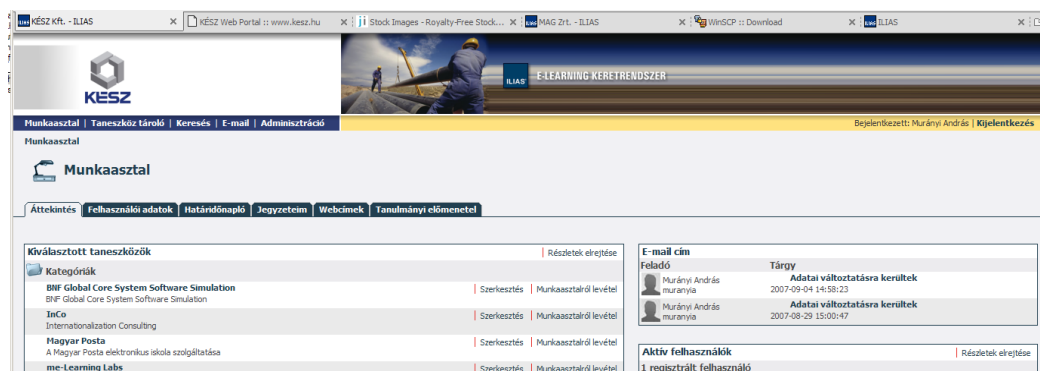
KÉSZ Kft. - ILIAS | KÉSZ Web Portal :: www.kesz.hu | Stock Images - Royalty-Free Stock... | MAG Zrt. - ILIAS | WinSCP :: Download | ILIAS

KÉSZ

ILIAS E-LEARNING KERETRENDSZER

Munkaasztal | Taneszköz tároló | Keresés | E-mail | Adminisztráció

Bejelentkezett: Murányi András | Kijelentkezés

Munkaasztal

Munkaasztal

Áttekintés | Felhasználói adatok | Határidőnapló | Jegyzeteim | Webcímek | Tanulmányi előmenetel

Kiválasztott taneszközök

| Részletek elrejtése

Kategóriák

BNF Global Core System Software Simulation
BNF Global Core System Software Simulation
| Szerkesztés | Munkaasztalról levétel

InCo
Internationalization Consulting
| Szerkesztés | Munkaasztalról levétel

Magyar Posta
A Magyar Posta elektronikus iskola szolgáltatása
| Szerkesztés | Munkaasztalról levétel

me-Learning Labs
| Szerkesztés | Munkaasztalról levétel

E-mail cím

| Feladó | Tárgy |
|---|---|
| Murányi András muranyia | Adatai változtatásra kerültek 2007-09-04 14:58:23 |
| Murányi András muranyia | Adatai változtatásra kerültek 2007-08-29 15:00:47 |

Aktív felhasználók

| Részletek elrejtése

1 regisztrált felhasználó